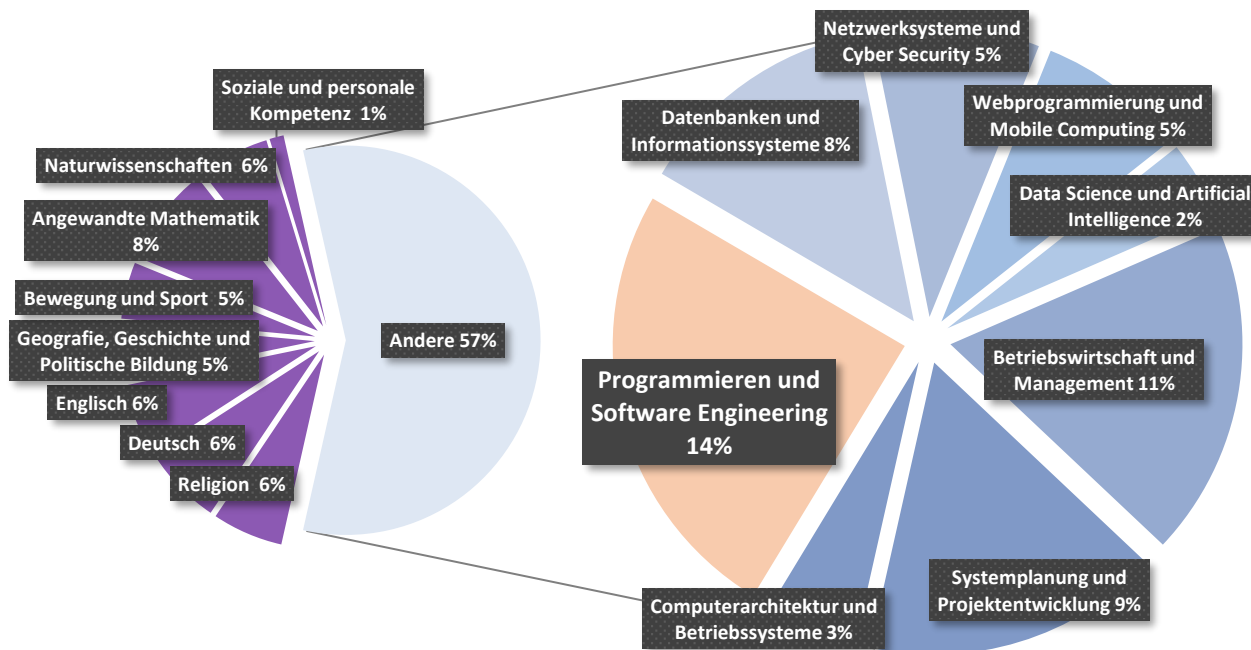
Soziale und personale Kompetenz 1%

Naturwissenschaften 6%

Angewandte Mathematik 8%

Bewegung und Sport 5%

Geografie, Geschichte und Politische Bildung 5%

Englisch 6%

Deutsch 6%

Religion 6%

Andere 57%

Netzwerksysteme und Cyber Security 5%

Datenbanken und Informationssysteme 8%

Webprogrammierung und Mobile Computing 5%

Data Science und Artificial Intelligence 2%

Betriebswirtschaft und Management 11%

Programmieren und Software Engineering 14%

Systemplanung und Projektentwicklung 9%

Computerarchitektur und Betriebssysteme 3%